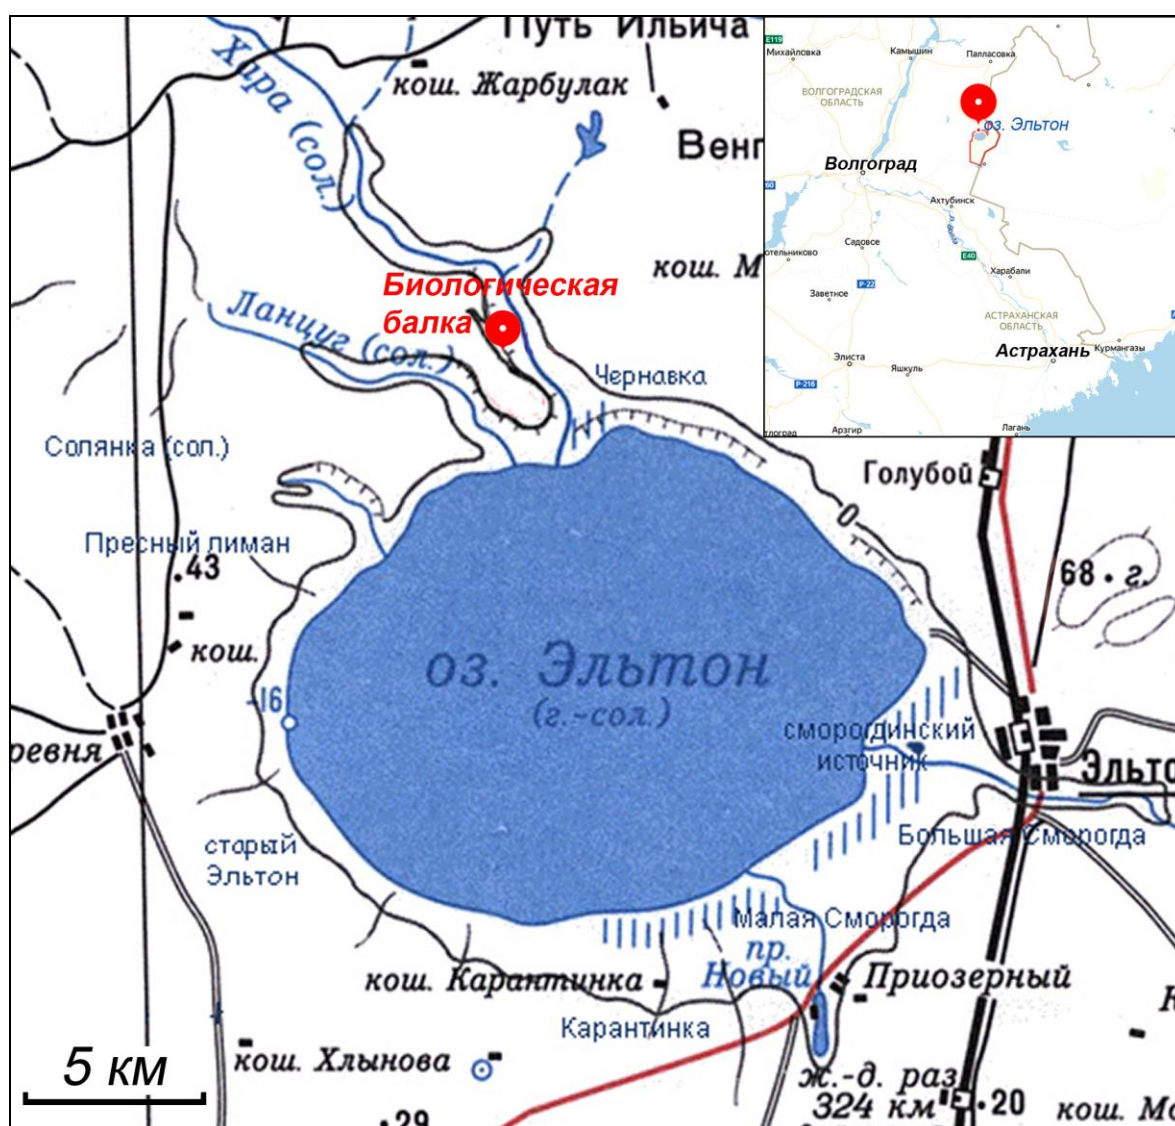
Путь Ильича
Хара (сол.)
кош. Жарбулак
Венг
кош. М
Биологическая балка
Ланцуг (сол.)
Чернавка
Солянка (сол.)
Пресный лиман
.43
кош.
ревня
16
оз. Эльтон
(г.-сол.)
Голубой
68 . г.
0
смородинский источник
Эльто
Большая Сморогда
старый Эльтон
Малая Сморогда
пр. Новый
Приозерный
кош. Карантинка
Карантинка
5 км
кош. Хлынова
ж.-д. раз 324 км
.20
кош. М
29

Михайловка
Камышин
Палласовка
ВОЛГОГРАДСКАЯ ОБЛАСТЬ
оз. Эльтон
Волгоград
Ахтубинск
Садовое
отельниково
Заветное
Харабали
АСТРАХАНСКАЯ ОБЛАСТЬ
Элиста
Яшкуль
Астрахань
Курмангазы
Лагань
Аргир
E119
E40
P-22
P-216